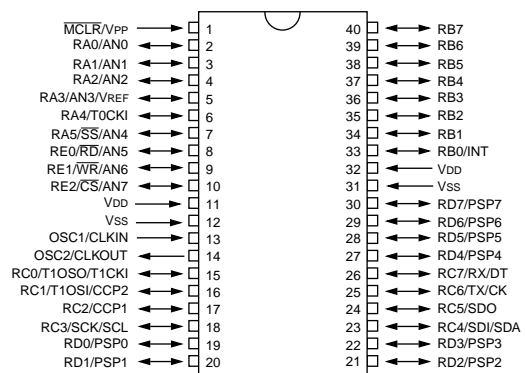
$\overline{MCLR}$/VPP 1
RA0/AN0 2
RA1/AN1 3
RA2/AN2 4
RA3/AN3/VREF 5
RA4/T0CKI 6
RA5/$\overline{SS}$/AN4 7
RE0/$\overline{RD}$/AN5 8
RE1/$\overline{WR}$/AN6 9
RE2/$\overline{CS}$/AN7 10
VDD 11
VSS 12
OSC1/CLKIN 13
OSC2/CLKOUT 14
RC0/T1OSO/T1CKI 15
RC1/T1OSI/CCP2 16
RC2/CCP1 17
RC3/SCK/SCL 18
RD0/PSP0 19
RD1/PSP1 20

40 RB7
39 RB6
38 RB5
37 RB4
36 RB3
35 RB2
34 RB1
33 RB0/INT
32 VDD
31 VSS
30 RD7/PSP7
29 RD6/PSP6
28 RD5/PSP5
27 RD4/PSP4
26 RC7/RX/DT
25 RC6/TX/CK
24 RC5/SDO
23 RC4/SDI/SDA
22 RD3/PSP3
21 RD2/PSP2